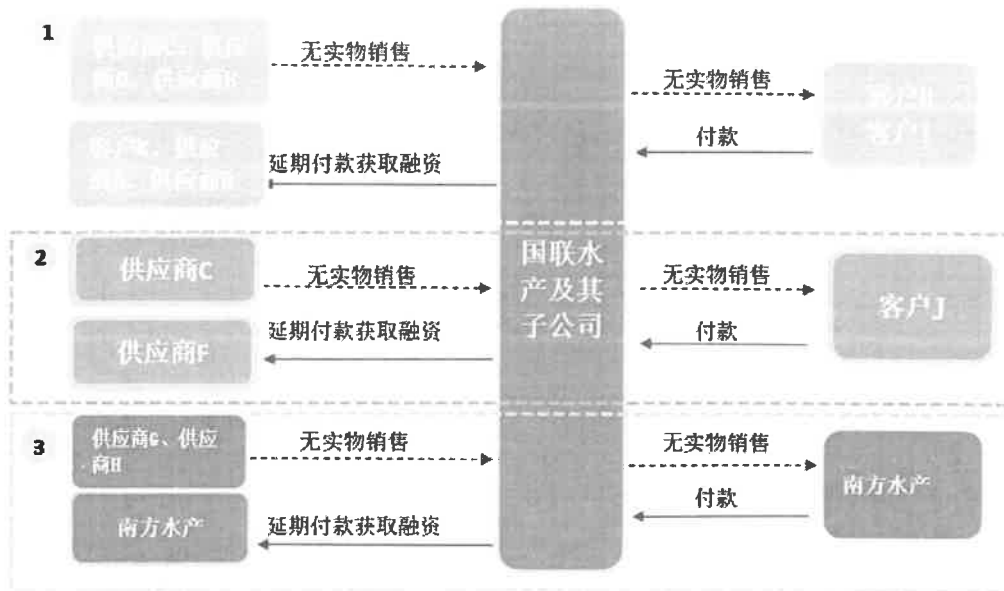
1

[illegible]

无实物销售

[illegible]

延期付款获取融资

无实物销售

付款

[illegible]

2

供应商C

无实物销售

供应商F

延期付款获取融资

国联水产及其子公司

无实物销售

付款

客户J

3

供应商G、供应商H

无实物销售

南方水产

延期付款获取融资

无实物销售

付款

南方水产